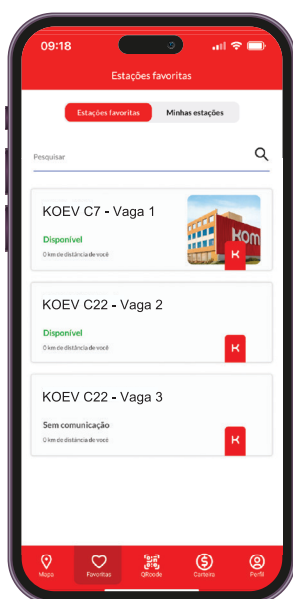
09:18

Estações favoritas

Estações favoritas
Minhas estações

Pesquisar

KOEV C7 - Vaga 1
Disponível
0 km de distância de você

KOEV C22 - Vaga 2
Disponível
0 km de distância de você

KOEV C22 - Vaga 3
Sem comunicação
0 km de distância de você

Mapa
Favoritas
QRcode
Carteira
Perfil